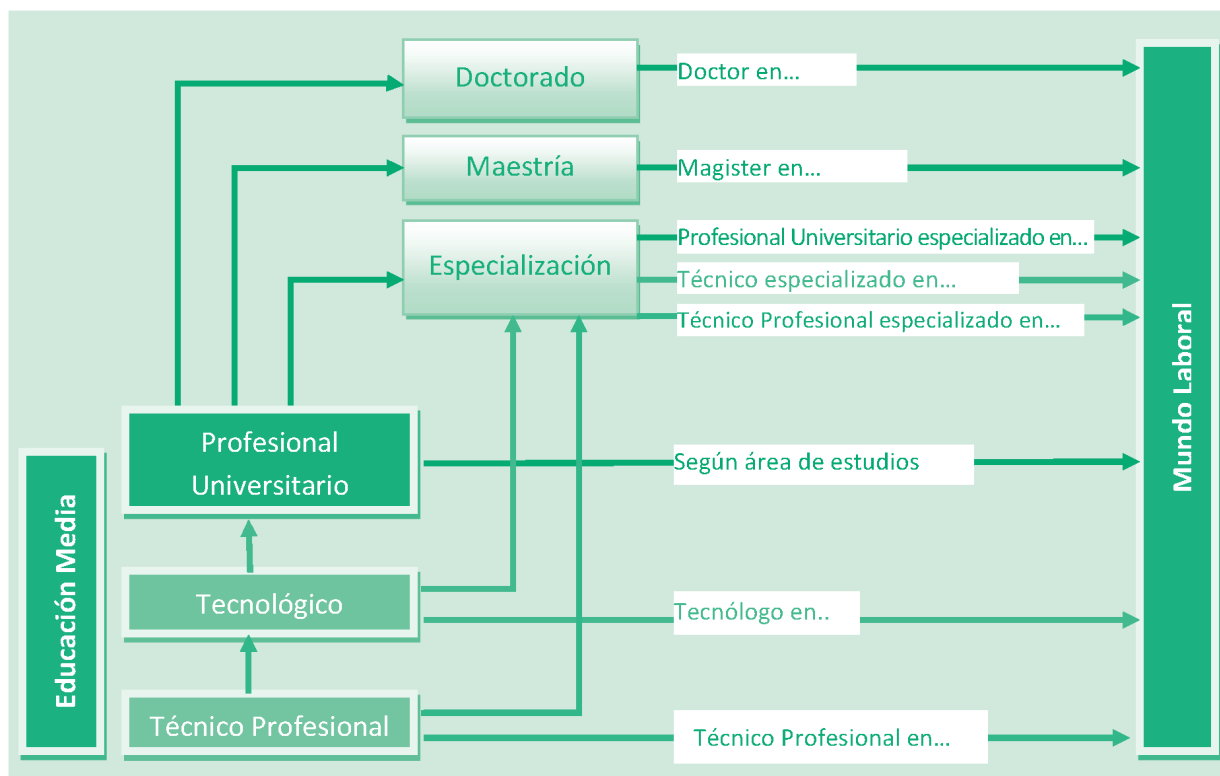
Doctorado
Doctor en...
Maestría
Magister en...
Especialización
Profesional Universitario especializado en...
Técnico especializado en...
Técnico Profesional especializado en...
Profesional Universitario
Según área de estudios
Tecnológico
Tecnólogo en..
Técnico Profesional
Técnico Profesional en...
Educación Media
Mundo Laboral